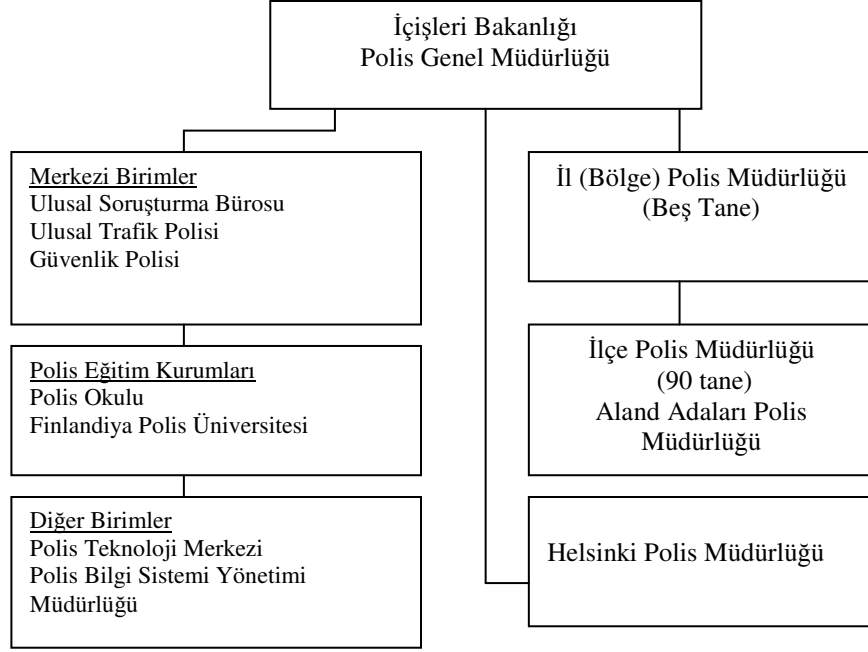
İçişleri Bakanlığı
Polis Genel Müdürlüğü

Merkezi Birimler
Ulusal Soruşturma Bürosu
Ulusal Trafik Polisi
Güvenlik Polisi

Polis Eğitim Kurumları
Polis Okulu
Finlandiya Polis Üniversitesi

Diğer Birimler
Polis Teknoloji Merkezi
Polis Bilgi Sistemi Yönetimi Müdürlüğü

İl (Bölge) Polis Müdürlüğü
(Beş Tane)

İlçe Polis Müdürlüğü
(90 tane)
Aland Adaları Polis Müdürlüğü

Helsinki Polis Müdürlüğü